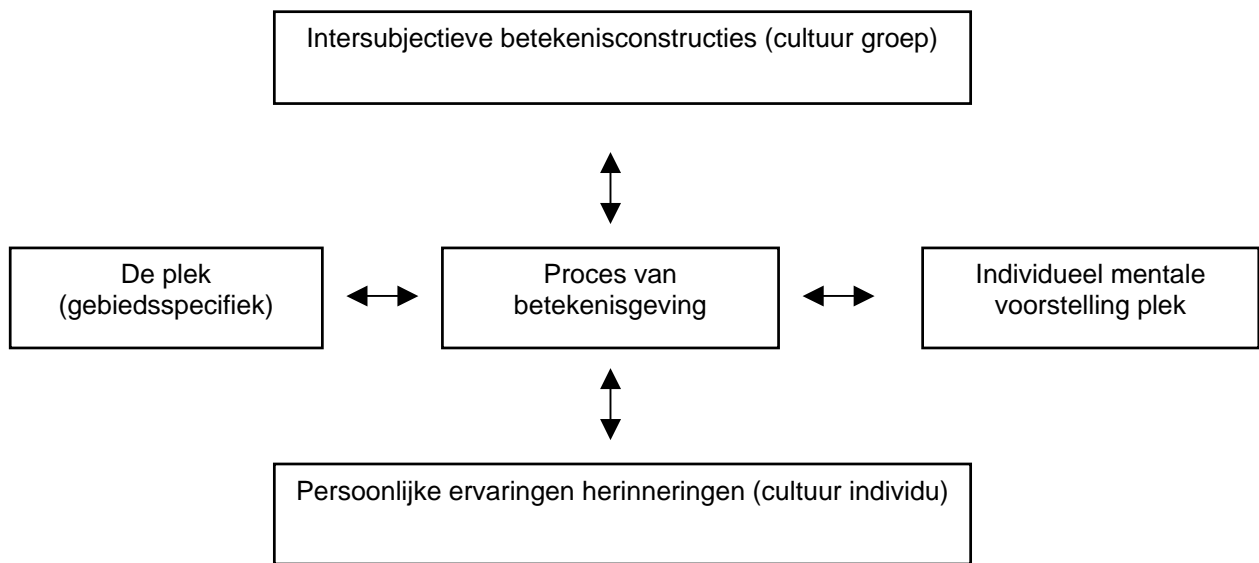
Intersubjectieve betekenisconstructies (cultuur groep)

De plek (gebiedsspecifiek)

Proces van betekenisgeving

Individueel mentale voorstelling plek

Persoonlijke ervaringen herinneringen (cultuur individu)